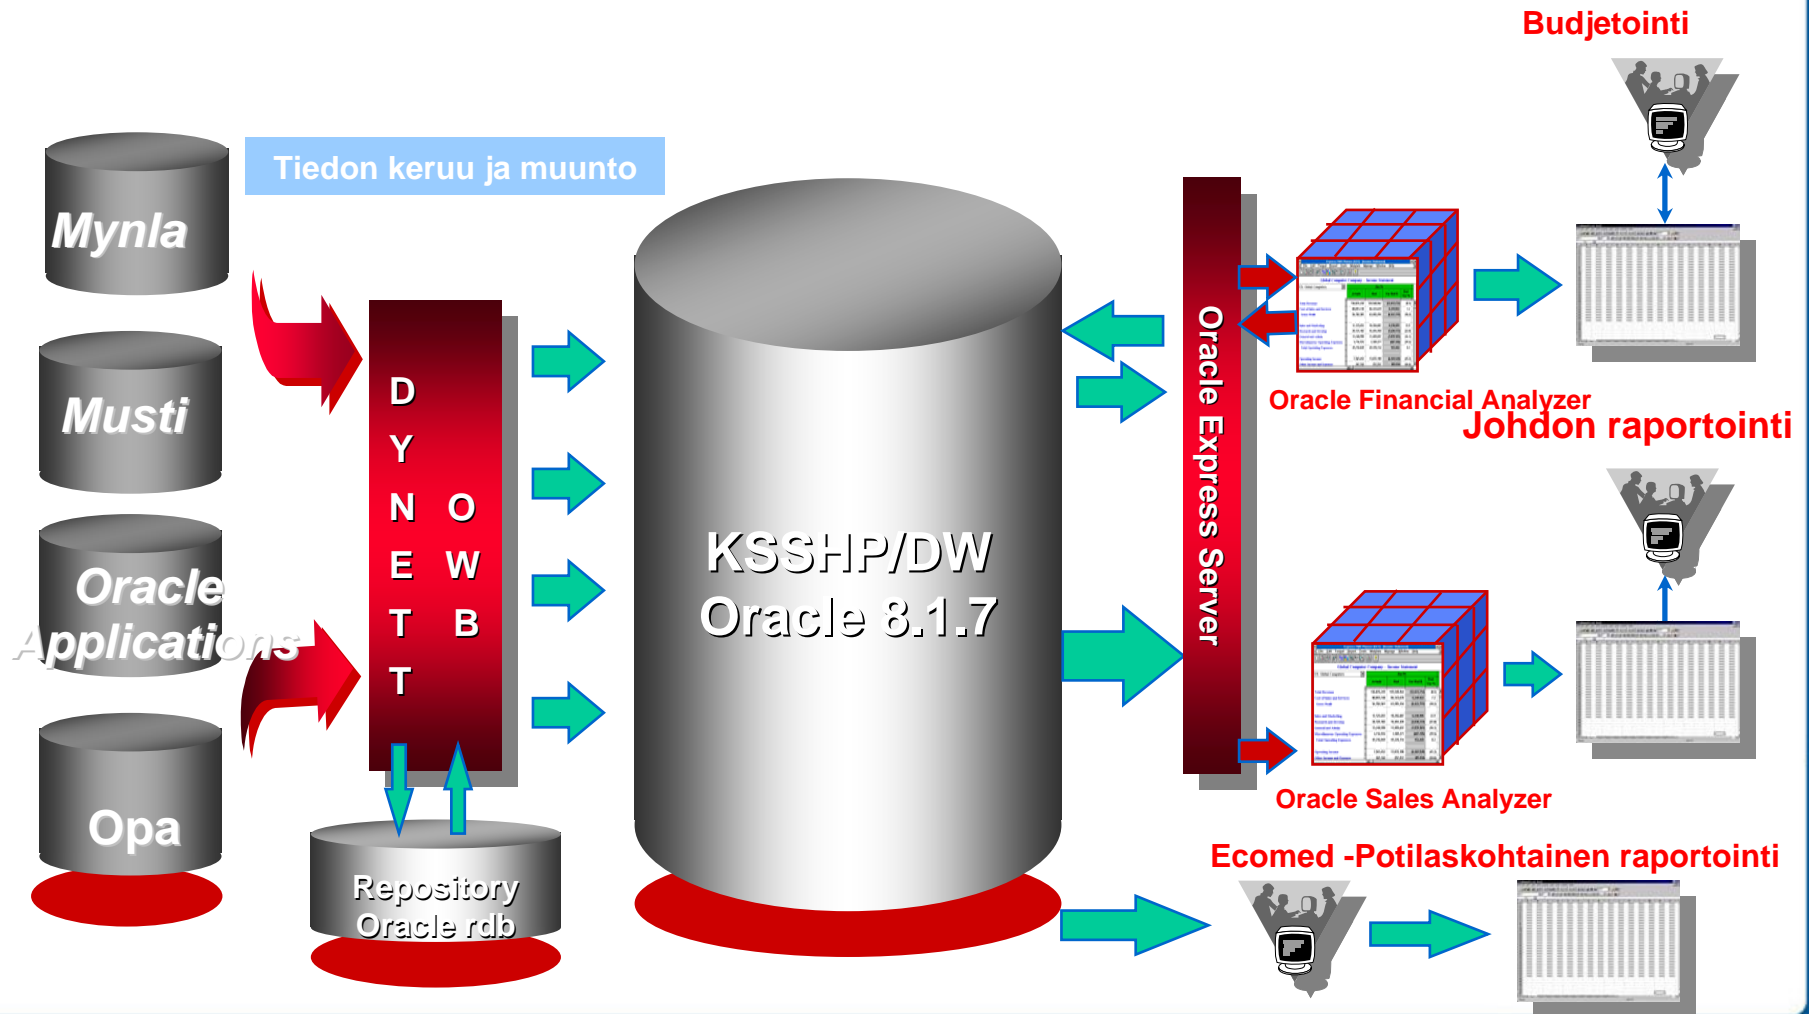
Budjetointi

Tiedon keruu ja muunto

Mynla

Musti

Oracle Applications

Opa

D
Y
N O
E W
T B
T

Repository Oracle rdb

KSSHP/DW
Oracle 8.1.7

Oracle Express Server

Oracle Financial Analyzer

Johdon raportointi

Oracle Sales Analyzer

Ecomed -Potilaskohtainen raportointi